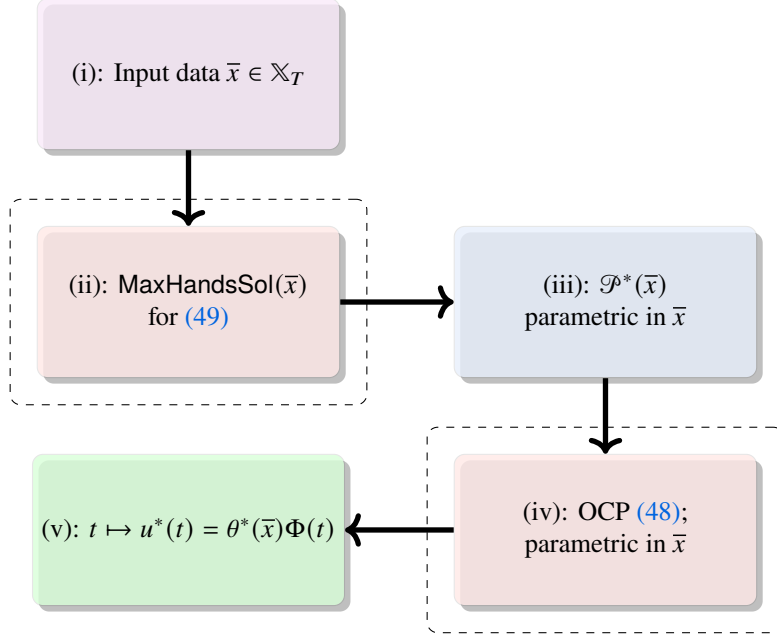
(i): Input data $\overline{x} \in \mathbb{X}_T$

(ii): MaxHandsSol($\overline{x}$) for (49)

(iii): $\mathscr{P}^*(\overline{x})$ parametric in $\overline{x}$

(iv): OCP (48); parametric in $\overline{x}$

(v): $t \mapsto u^*(t) = \theta^*(\overline{x})\Phi(t)$